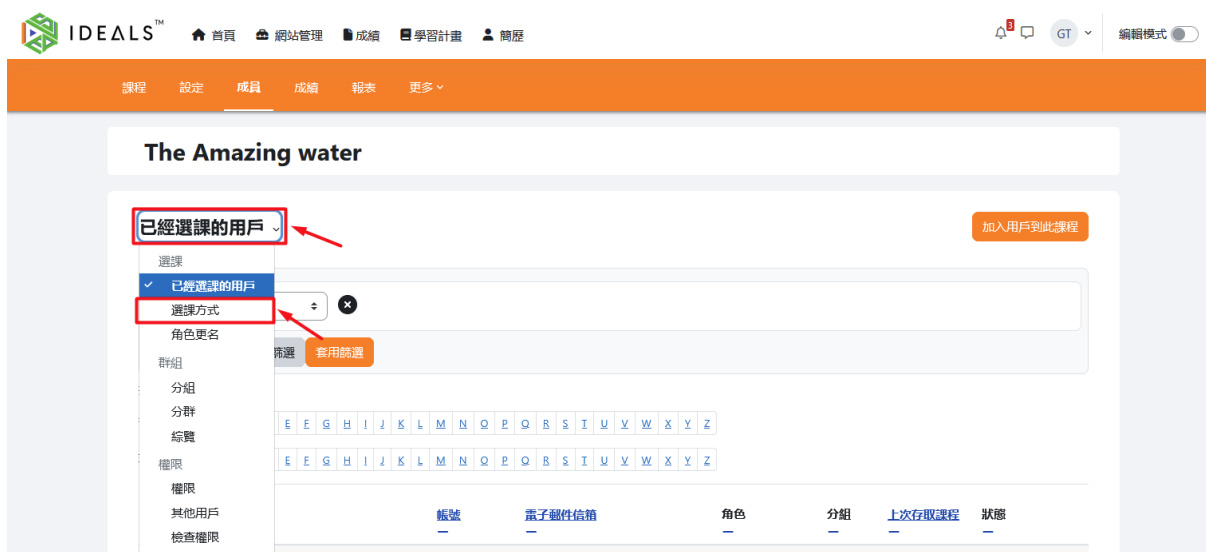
IDEALS™ 首頁 網站管理 成績 學習計畫 簡歷

3 GT 編輯模式

課程 設定 成員 成績 報表 更多

The Amazing water

已經選課的用戶

加入用戶到此課程

選課
已經選課的用戶
選課方式
角色更名
群組
分組
分群
綜覽
權限
權限
其他用戶
檢查權限

篩選 套用篩選

E F G H I J K L M N O P Q R S T U V W X Y Z

E F G H I J K L M N O P Q R S T U V W X Y Z

| 帳號 | 電子郵件信箱 | 角色 | 分組 | 上次存取課程 | 狀態 |
|---|---|---|---|---|---|
| — | — | — | — | — | — |